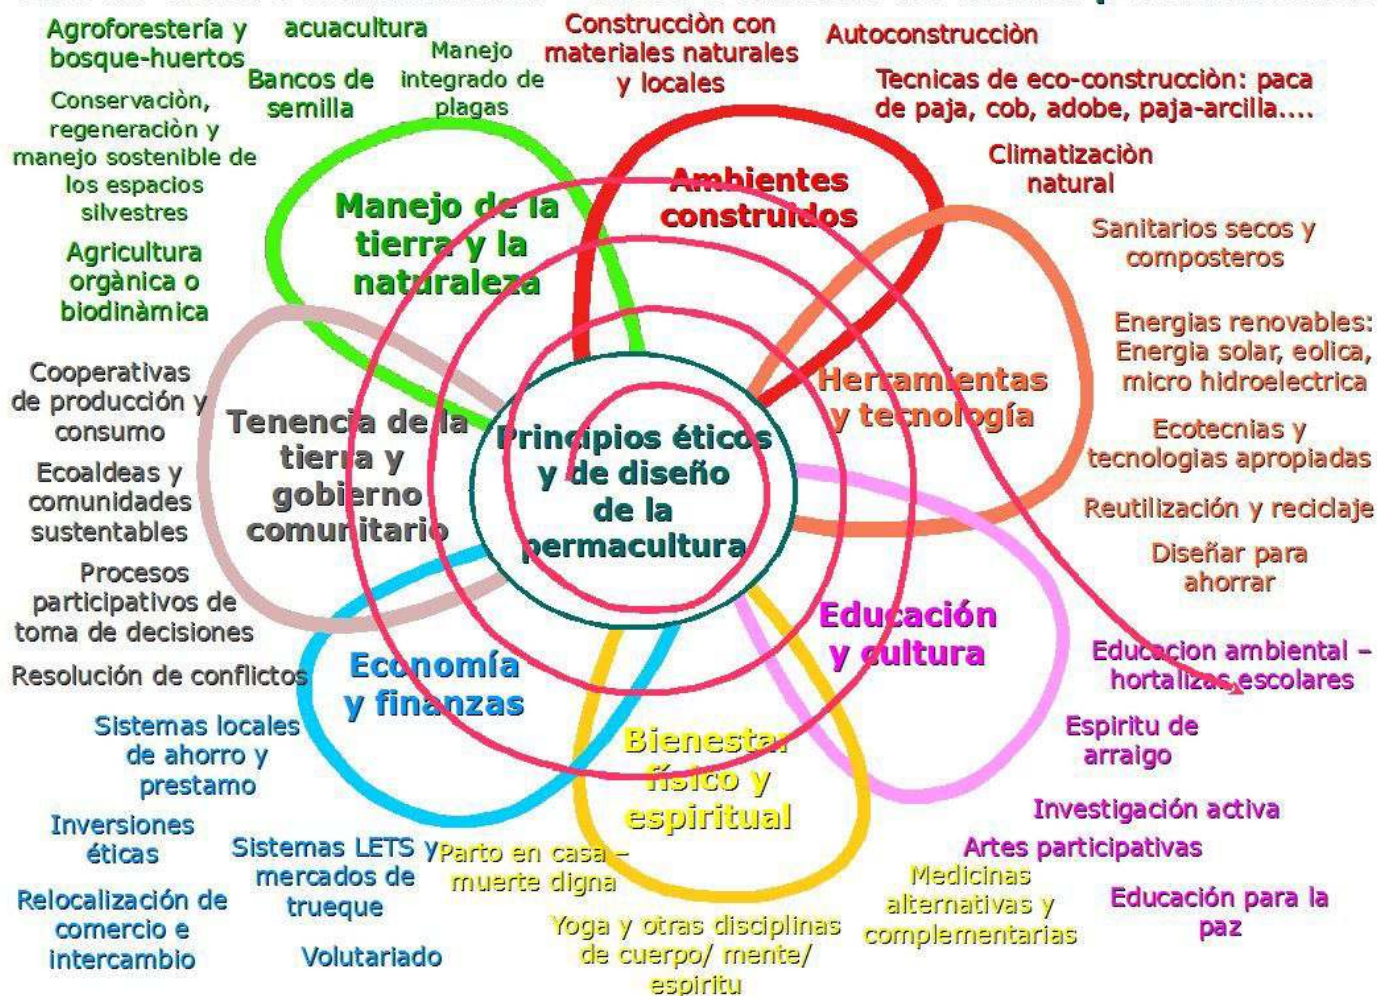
Agroforestería y bosque-huertos
acuacultura
Manejo integrado de plagas
Bancos de semilla
Construcciòn con materiales naturales y locales
Autoconstrucciòn
Tecnicas de eco-construcciòn: paca de paja, cob, adobe, paja-arcilla....
Conservaciòn, regeneraciòn y manejo sostenible de los espacios silvestres
Climatizaciòn natural
Agricultura orgànica o biodinàmica
Manejo de la tierra y la naturaleza
Ambientes construidos
Sanitarios secos y composteros
Energias renovables: Energia solar, eolica, micro hidroelectrica
Cooperativas de producción y consumo
Herramientas y tecnología
Tenencia de la tierra y gobierno comunitario
Principios éticos y de diseño de la permacultura
Ecotecnias y tecnologias apropiadas
Ecoaldeas y comunidades sustentables
Reutilización y reciclaje
Diseñar para ahorrar
Procesos participativos de toma de decisiones
Educación y cultura
Resolución de conflictos
Economía y finanzas
Educacion ambiental – hortalizas escolares
Sistemas locales de ahorro y prestamo
Bienestar físico y espiritual
Espiritu de arraigo
Investigación activa
Inversiones éticas
Sistemas LETS y mercados de trueque
Parto en casa – muerte digna
Artes participativas
Medicinas alternativas y complementarias
Relocalización de comercio e intercambio
Educación para la paz
Voluntariado
Yoga y otras disciplinas de cuerpo/ mente/ espiritu